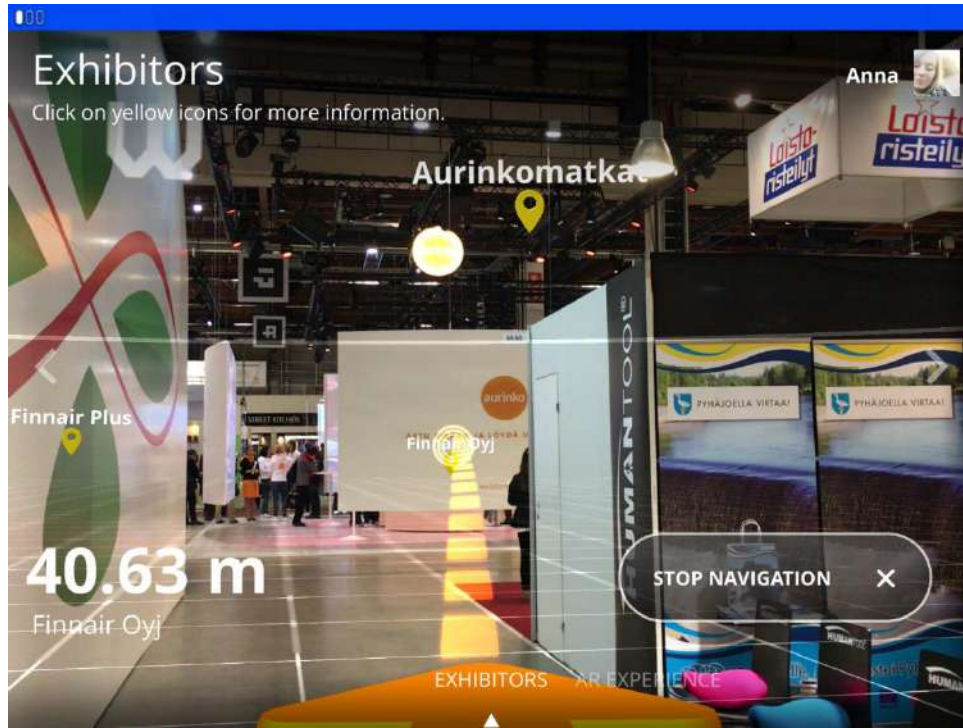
Exhibitors
Click on yellow icons for more information.

Anna

Loisto-risteilyt

Loisto risteily

Aurinkomatkat

aurinko

Finnair Plus

Finnair Oyj

HUMANTOOL

PYHÄJOELLA VIRTAA!

PYHÄJOELLA VIRTAA!

40.63 m
Finnair Oyj

STOP NAVIGATION ✕

EXHIBITORS AR EXPERIENCE